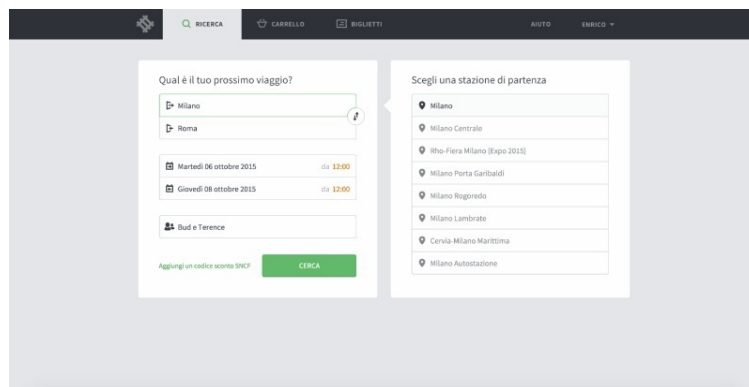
RICERCA
CARRELLO
BIGLIETTI
AIUTO
ENRICO

Qual è il tuo prossimo viaggio?

Milano

Roma

Martedì 06 ottobre 2015 da 12:00

Giovedì 08 ottobre 2015 da 12:00

Bud e Terence

Aggiungi un codice sconto SNCF

CERCA

Scegli una stazione di partenza

Milano

Milano Centrale

Rho-Fiera Milano (Expo 2015)

Milano Porta Garibaldi

Milano Rogoredo

Milano Lambrate

Cervia-Milano Marittima

Milano Autostazione